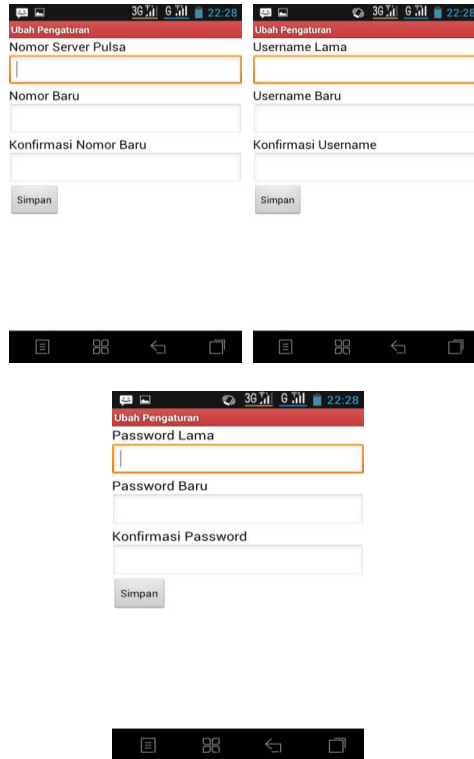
3G G 22:28
Ubah Pengaturan
Nomor Server Pulsa
Nomor Baru
Konfirmasi Nomor Baru
Simpan

3G G 22:28
Ubah Pengaturan
Username Lama
Username Baru
Konfirmasi Username
Simpan

3G G 22:28
Ubah Pengaturan
Password Lama
Password Baru
Konfirmasi Password
Simpan